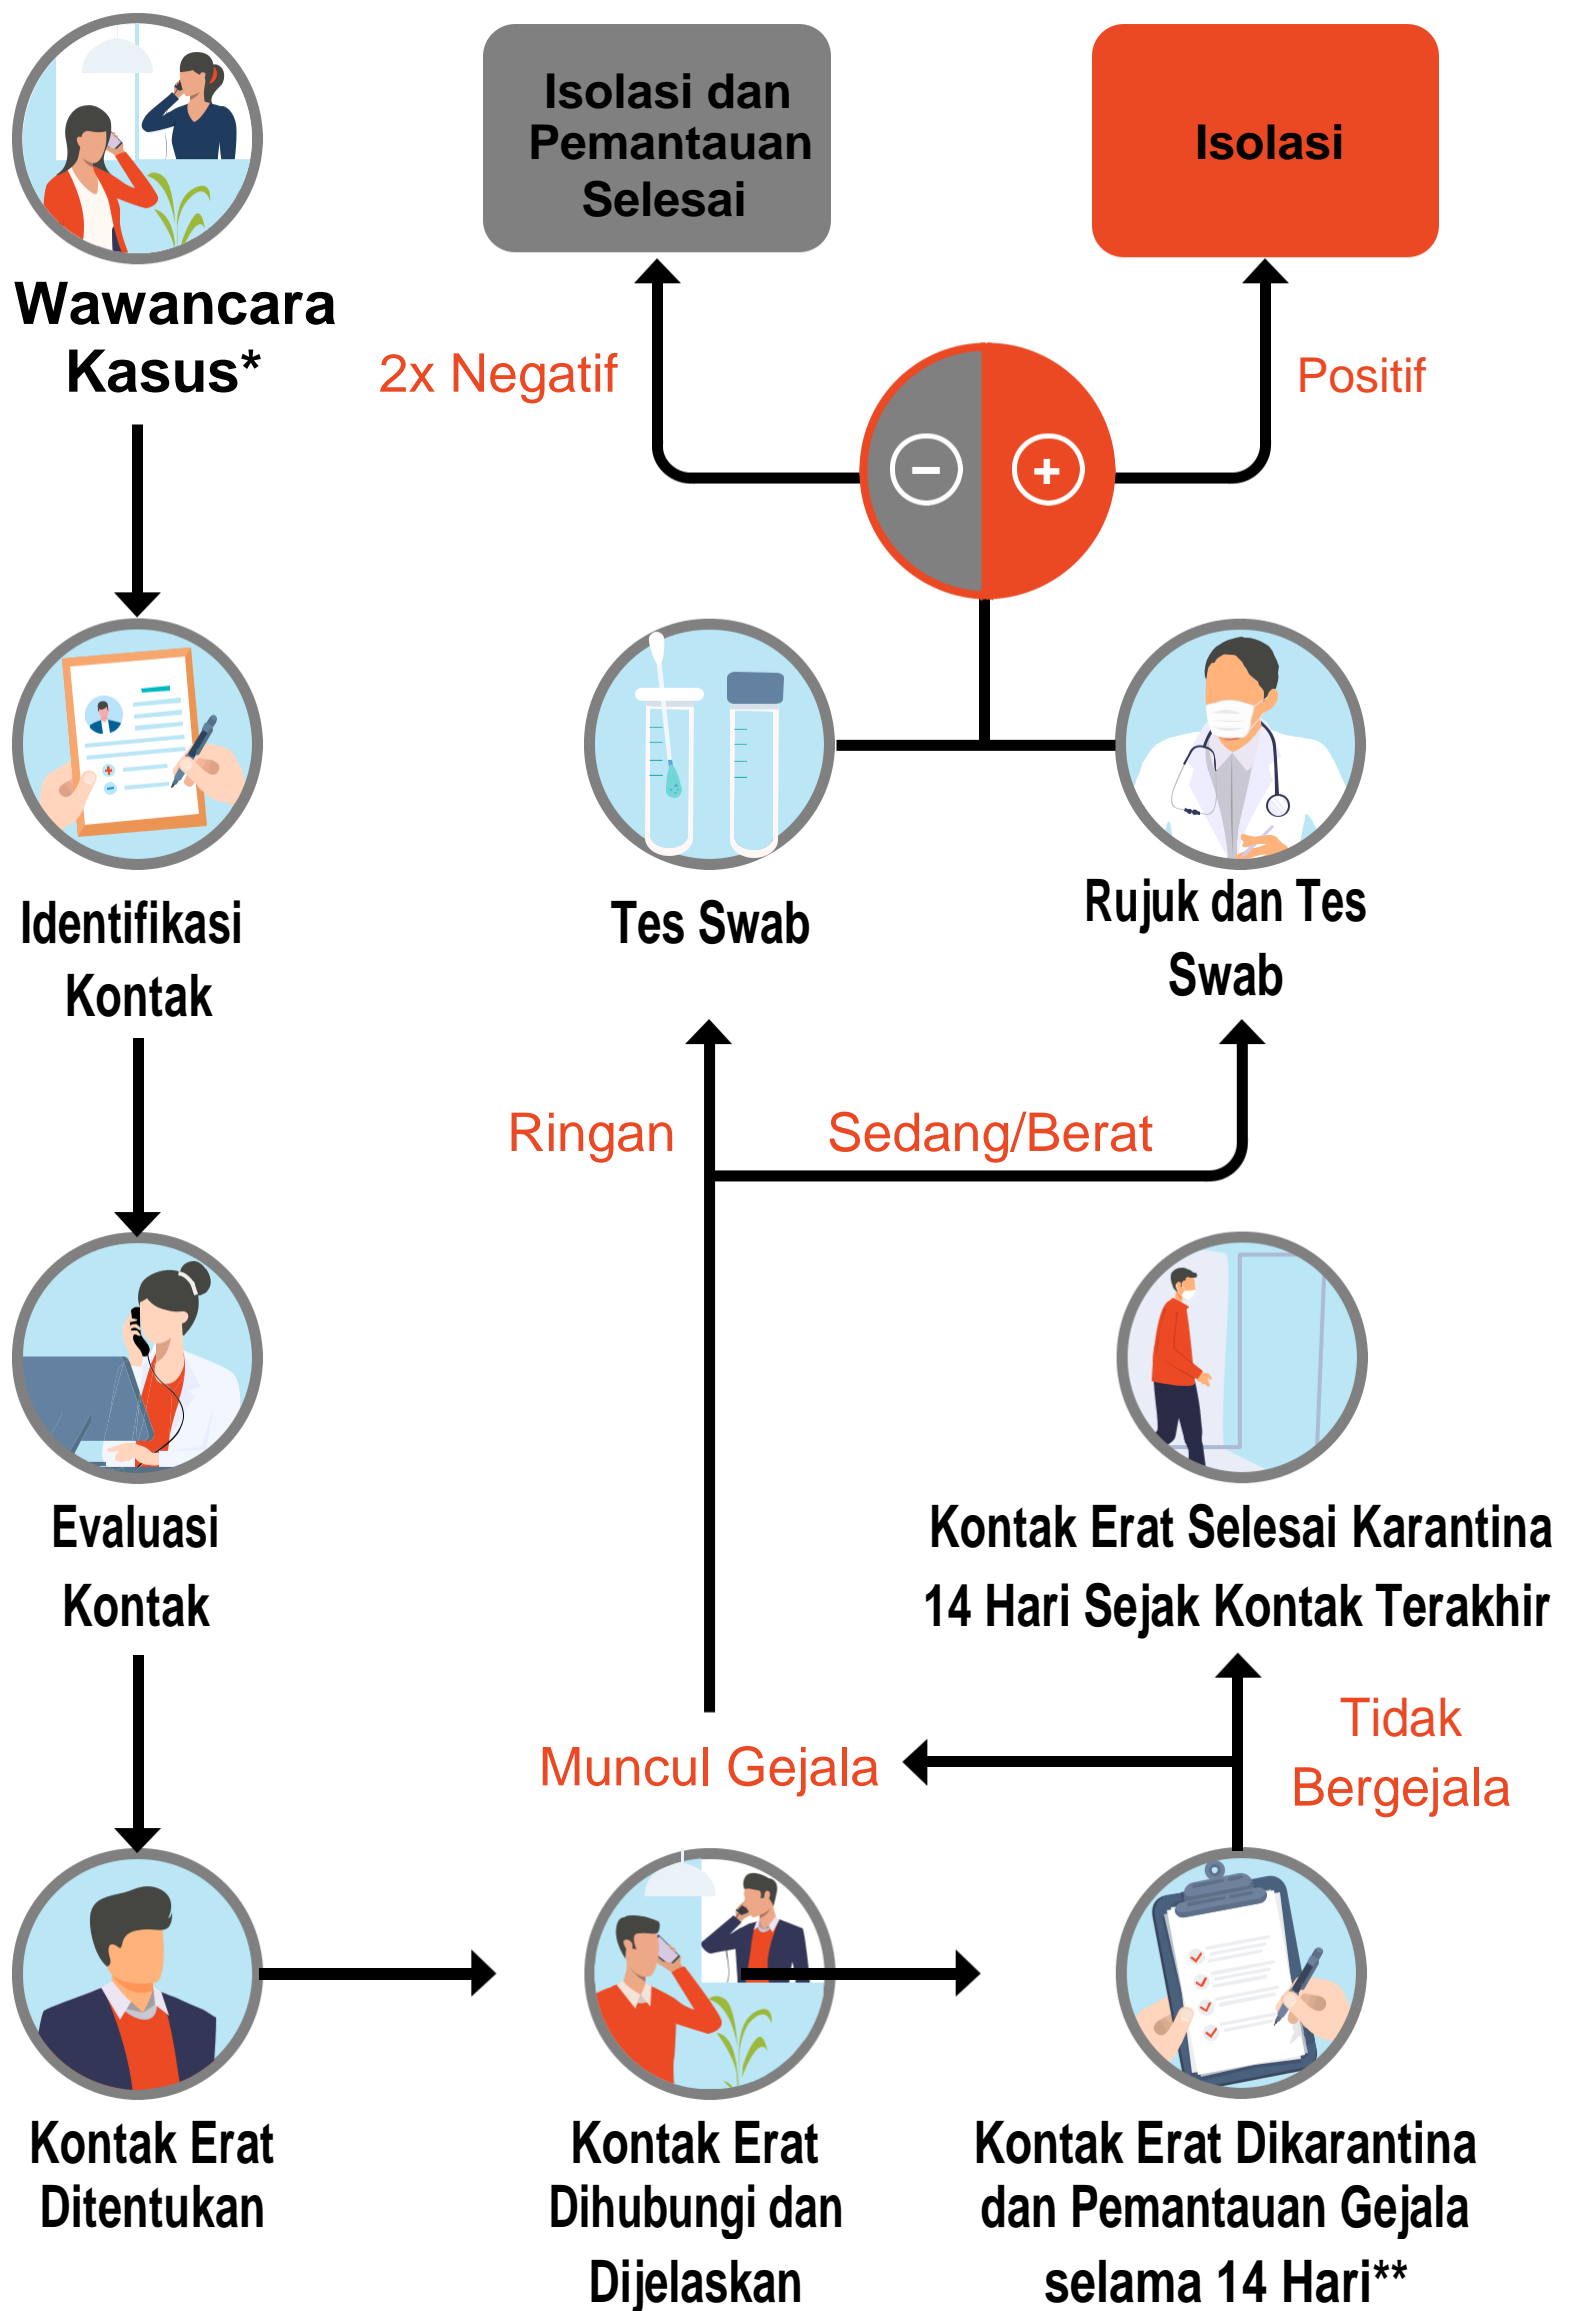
Wawancara Kasus*

Isolasi dan Pemantauan Selesai

Isolasi

2x Negatif

Positif

Identifikasi Kontak

Tes Swab

Rujuk dan Tes Swab

Ringan

Sedang/Berat

Evaluasi Kontak

Kontak Erat Selesai Karantina 14 Hari Sejak Kontak Terakhir

Tidak Bergejala

Muncul Gejala

Kontak Erat Ditentukan

Kontak Erat Dihubungi dan Dijelaskan

Kontak Erat Dikarantina dan Pemantauan Gejala selama 14 Hari**